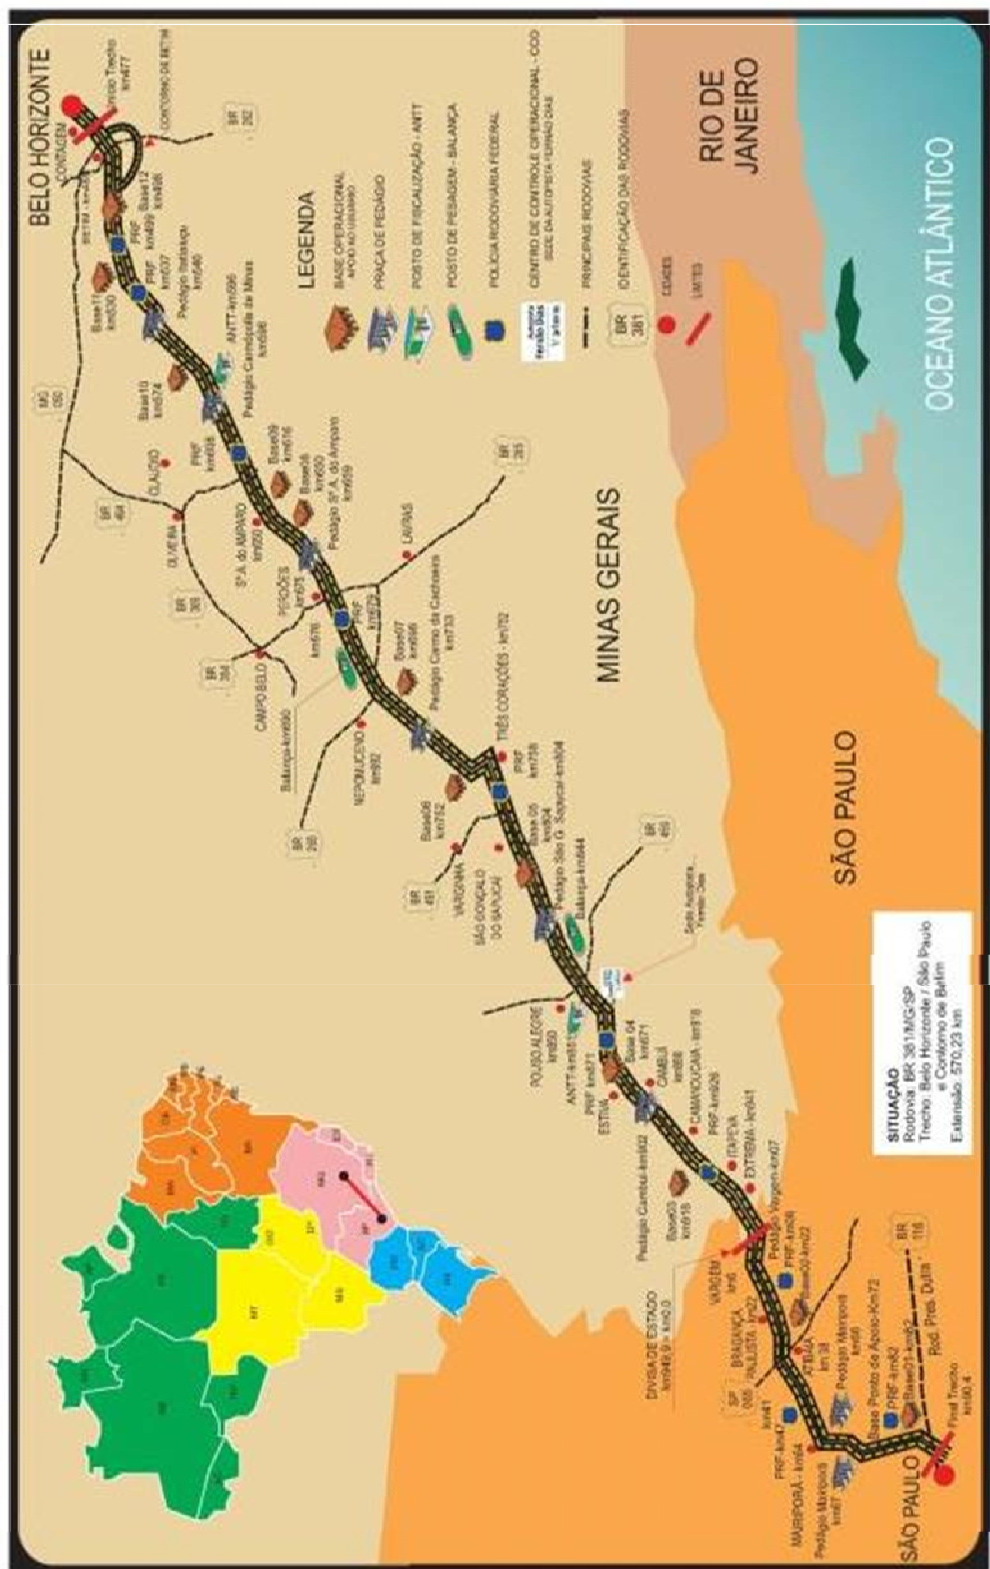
BELO HORIZONTE

LEGENDA

BASE OPERACIONAL

PRAÇA DE PEDÁGIO

POSTO DE FISCALIZAÇÃO - ANTT

POSTO DE PESAGEM - BALANÇA

POLÍCIA RODOVIÁRIA FEDERAL

CENTRO DE CONTROLE OPERACIONAL - CCO

PRINCIPAIS RODOVIAS

IDENTIFICAÇÃO DAS RODOVIAS

CIDADES

LIMITES

RIO DE JANEIRO

OCEANO ATLÂNTICO

MINAS GERAIS

SÃO PAULO

SITUAÇÃO
Rodovia: BR 381/MG/SP
Trecho: Belo Horizonte / São Paulo e Contorno de Betim
Extensão: 570,23 km

CONTAGEM

BR 381

BR 040

BR 262

BR 265

BR 354

BR 494

BR 459

BR 491

BR 116

SP 065

CLÁUDIO

OLIVEIRA

S.A. do AMPARO

LAVRAS

CAMPO BELO

NEPOMUCENO

TRÊS CORAÇÕES - km 762

VARGINHA

SÃO GONÇALO DO SAPUCAÍ

POUSO ALEGRE

CAMBUÍ

CAMANDUCAIA

ITAPEVA

EXTREMA

VARGEM

BRAGANÇA PAULISTA

ATIBAIA

MAIRIPORÃ

DIVISA DE ESTADO

Pedágio Itatiaiuçu

Pedágio Carmópolis de Minas

Pedágio Sº A. do Amparo

Pedágio Carmo da Cachoeira

Pedágio São G. Sapucaí

Pedágio Cambuí

Pedágio Vargem

Pedágio Mairiporã

Pedágio Atibaia

Balança

Rod. Pres. Dutra

Início Trecho

Final Trecho

SÃO PAULO